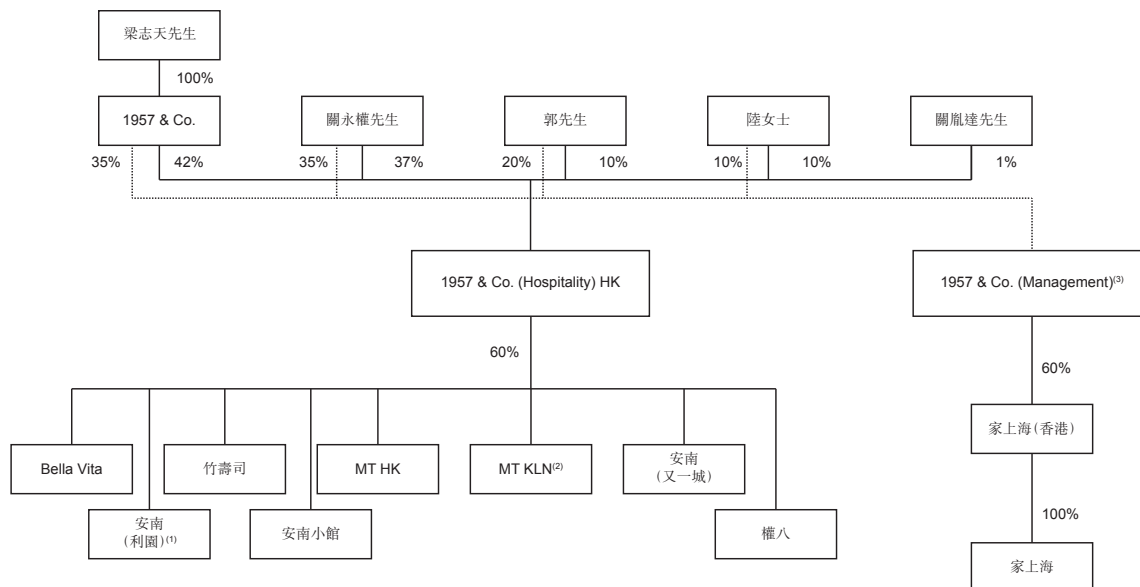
梁志天先生

100%

1957 & Co.

關永權先生

郭先生

陸女士

關胤達先生

35%

42%

35%

37%

20%

10%

10%

10%

1%

1957 & Co. (Hospitality) HK

1957 & Co. (Management)$^{(3)}$

60%

60%

家上海(香港)

100%

家上海

Bella Vita

安南
(利園)$^{(1)}$

竹壽司

安南小館

MT HK

MT KLN$^{(2)}$

安南
(又一城)

權八